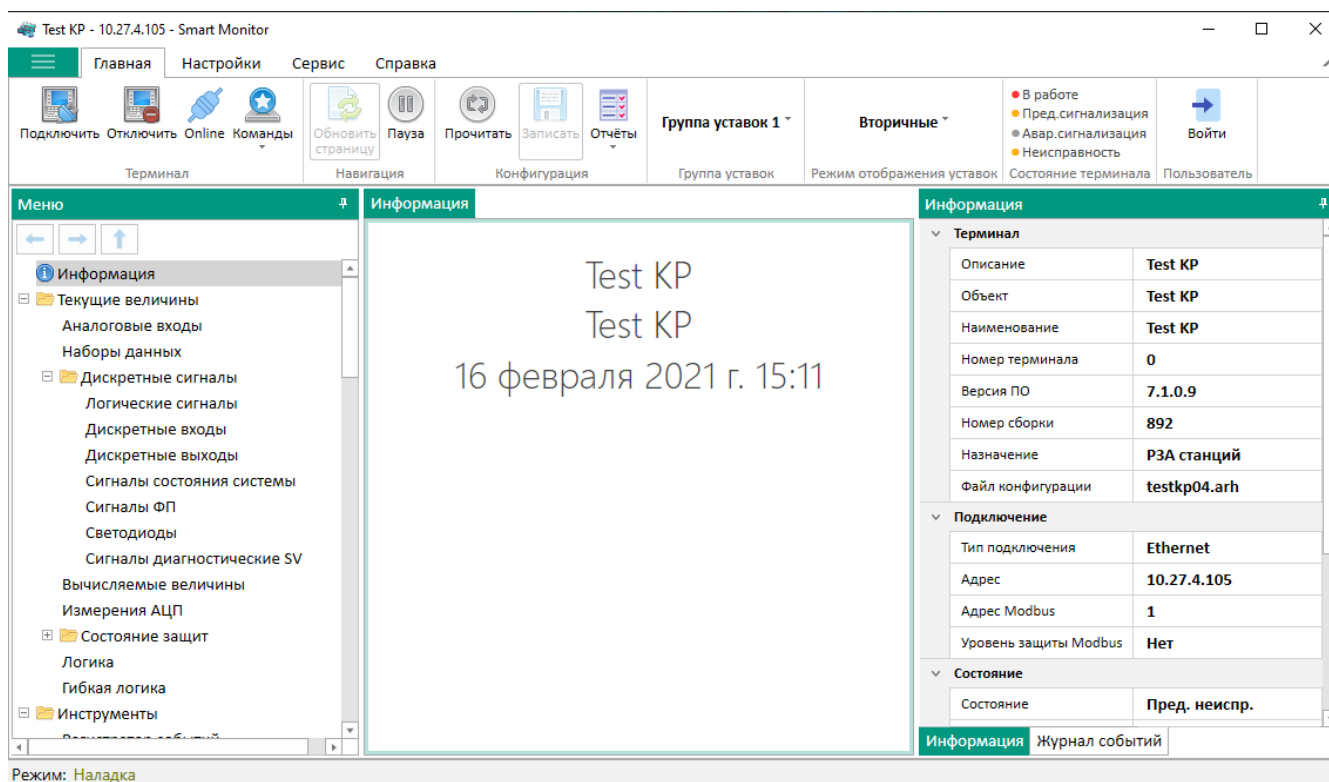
Test KP - 10.27.4.105 - Smart Monitor

Главная Настройки Сервис Справка

Подключить Отключить Online Команды
Терминал

Обновить страницу Пауза
Навигация

Прочитать Записать Отчёты
Конфигурация

Группа уставок 1
Группа уставок

Вторичные
Режим отображения уставок

● В работе
● Пред.сигнализация
● Авар.сигнализация
● Неисправность
Состояние терминала

Войти
Пользователь

Меню

Информация
Текущие величины
Аналоговые входы
Наборы данных
Дискретные сигналы
Логические сигналы
Дискретные входы
Дискретные выходы
Сигналы состояния системы
Сигналы ФП
Светодиоды
Сигналы диагностические SV
Вычисляемые величины
Измерения АЦП
Состояние защит
Логика
Гибкая логика
Инструменты
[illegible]

Информация

Test KP
Test KP
16 февраля 2021 г. 15:11

Информация

Терминал

| Описание | Test KP |
|---|---|
| Объект | Test KP |
| Наименование | Test KP |
| Номер терминала | 0 |
| Версия ПО | 7.1.0.9 |
| Номер сборки | 892 |
| Назначение | РЗА станций |
| Файл конфигурации | testkp04.arh |

Подключение

| Тип подключения | Ethernet |
|---|---|
| Адрес | 10.27.4.105 |
| Адрес Modbus | 1 |
| Уровень защиты Modbus | Нет |

Состояние

| Состояние | Пред. неиспр. |
|---|---|

Информация Журнал событий

Режим: Наладка